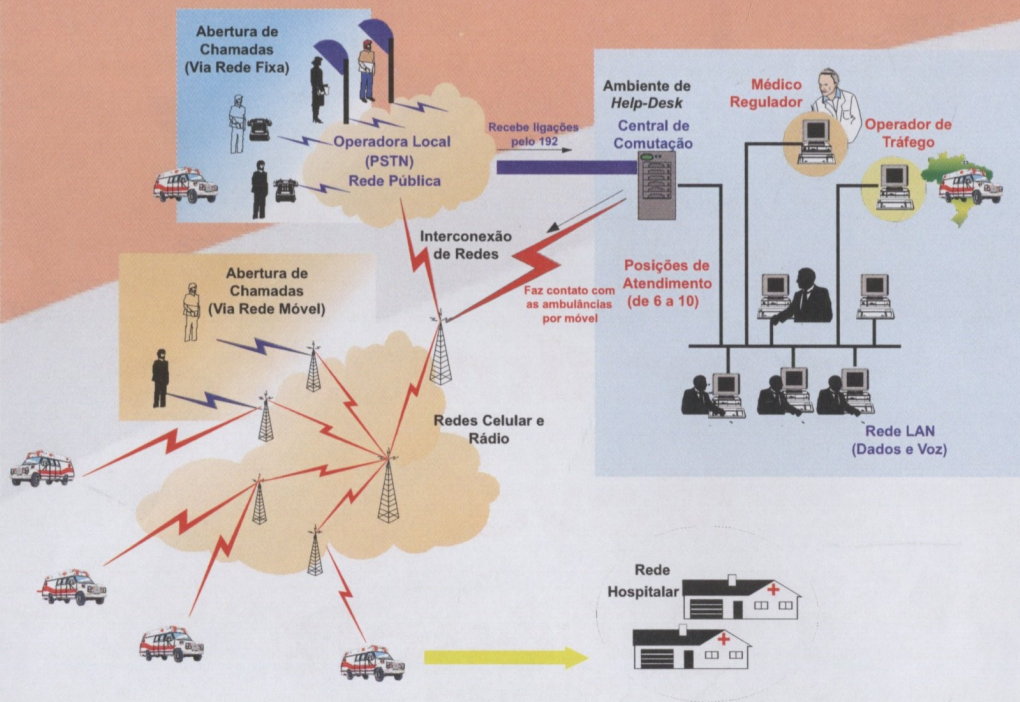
Abertura de Chamadas (Via Rede Fixa)

Operadora Local (PSTN) Rede Pública

Recebe ligações pelo 192

Ambiente de *Help-Desk*

Central de Comutação

Médico Regulador

Operador de Tráfego

Interconexão de Redes

Faz contato com as ambulâncias por móvel

Posições de Atendimento (de 6 a 10)

Abertura de Chamadas (Via Rede Móvel)

Redes Celular e Rádio

Rede LAN (Dados e Voz)

Rede Hospitalar